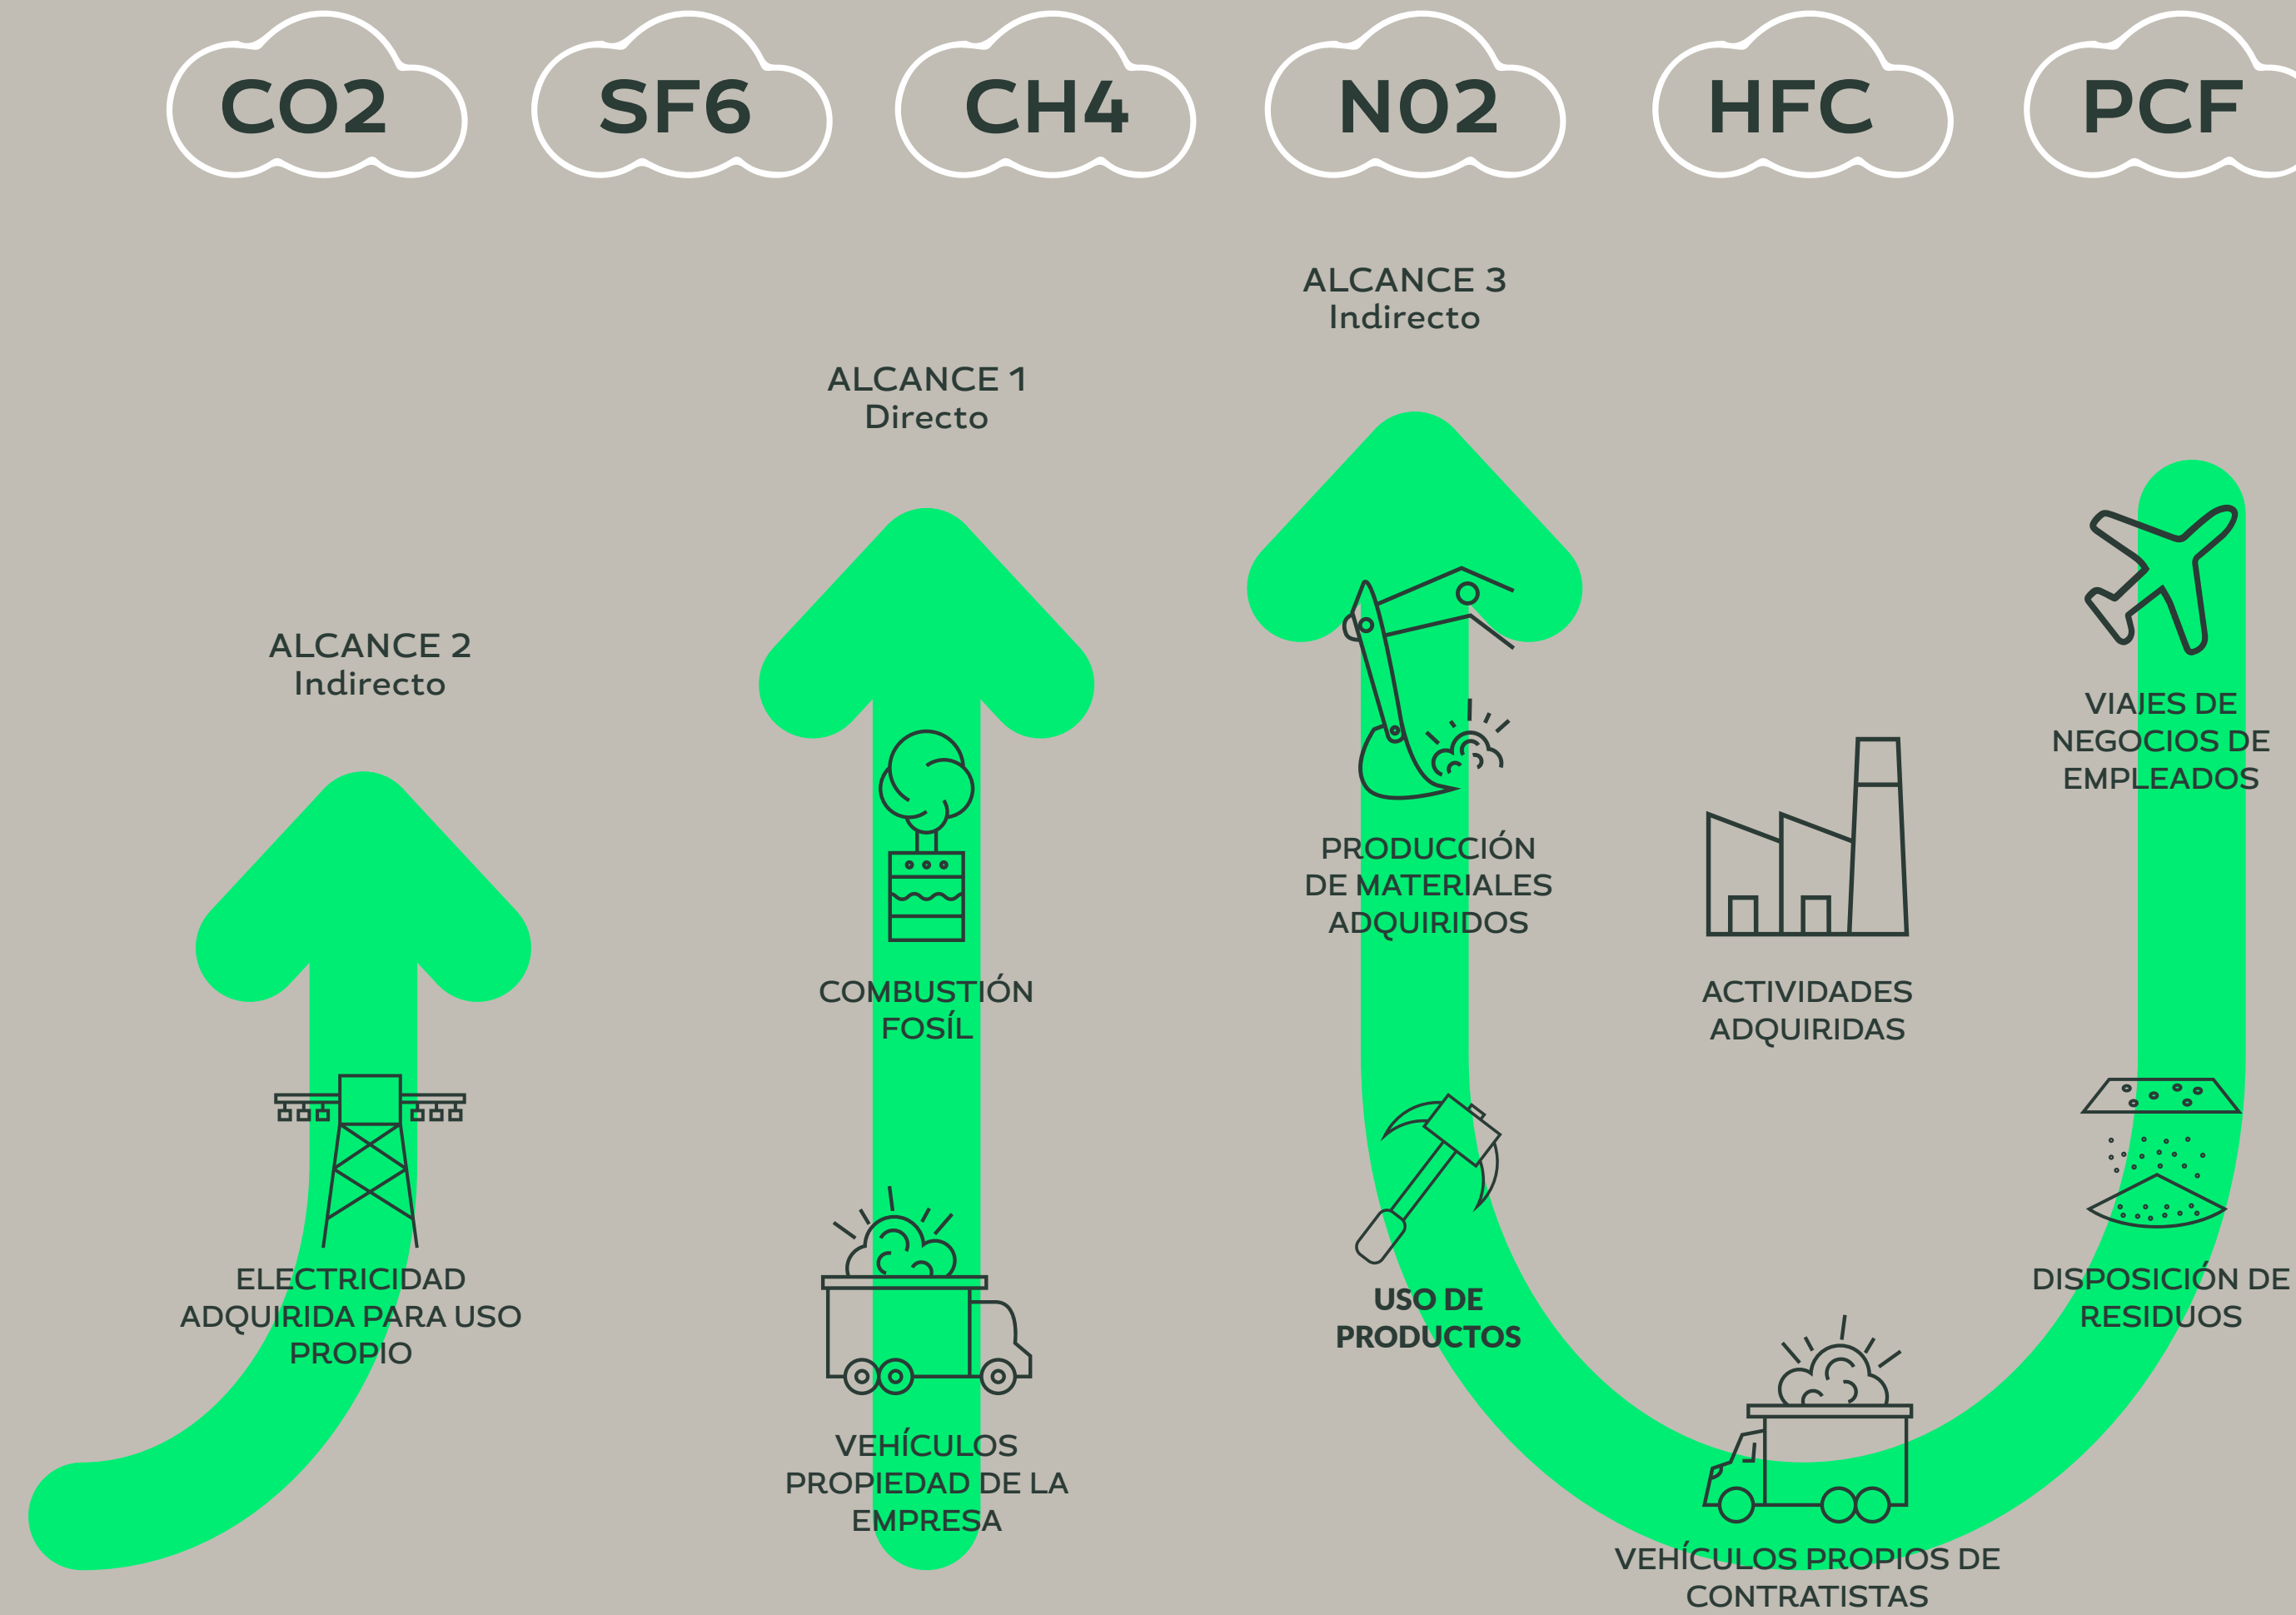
CO2

SF6

CH4

N02

HFC

PCF

ALCANCE 3
Indirecto

ALCANCE 1
Directo

ALCANCE 2
Indirecto

VIAJES DE NEGOCIOS DE EMPLEADOS

PRODUCCIÓN DE MATERIALES ADQUIRIDOS

COMBUSTIÓN FOSÍL

ACTIVIDADES ADQUIRIDAS

ELECTRICIDAD ADQUIRIDA PARA USO PROPIO

USO DE PRODUCTOS

DISPOSICIÓN DE RESIDUOS

VEHÍCULOS PROPIEDAD DE LA EMPRESA

VEHÍCULOS PROPIOS DE CONTRATISTAS